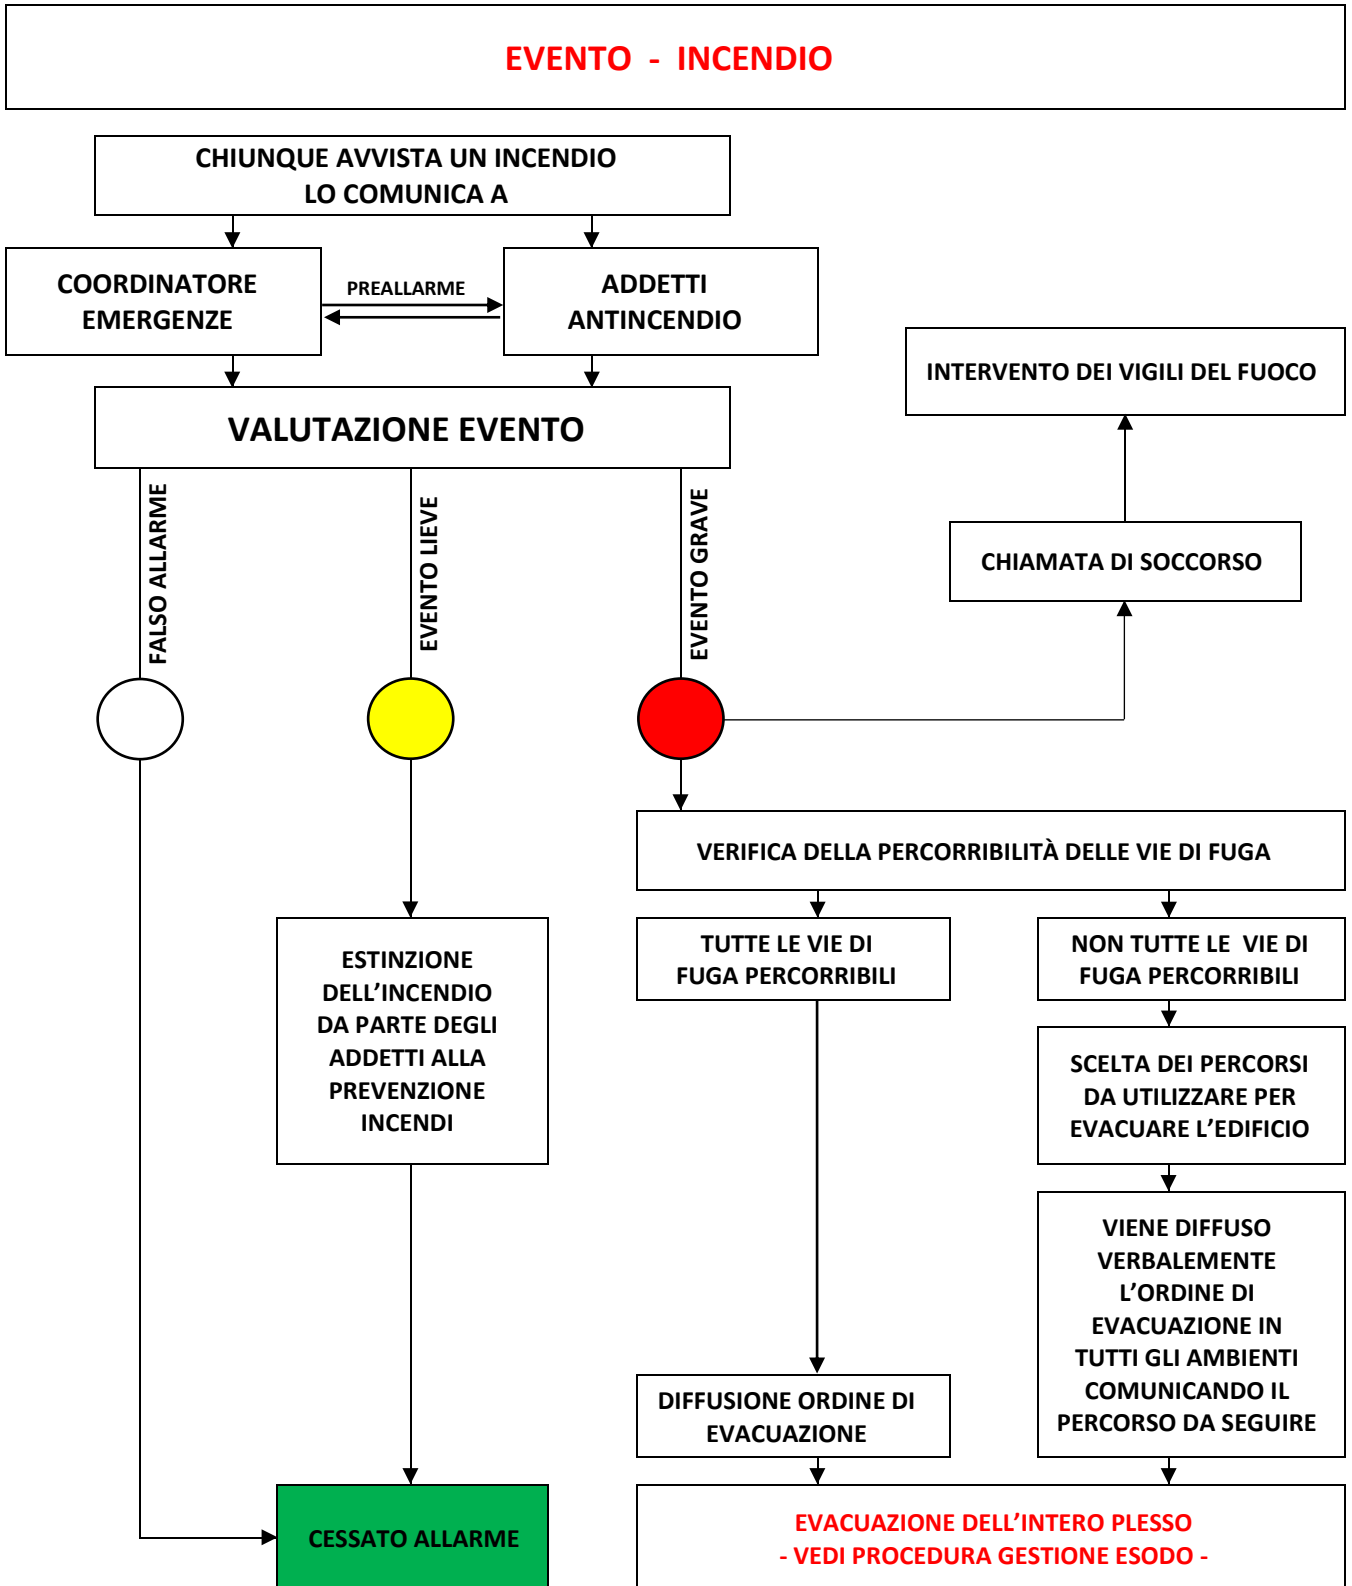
EVENTO - INCENDIO

CHIUNQUE AVVISTA UN INCENDIO LO COMUNICA A

COORDINATORE EMERGENZE

PREALLARME

ADDETTI ANTINCENDIO

INTERVENTO DEI VIGILI DEL FUOCO

VALUTAZIONE EVENTO

FALSO ALLARME

EVENTO LIEVE

EVENTO GRAVE

CHIAMATA DI SOCCORSO

VERIFICA DELLA PERCORRIBILITÀ DELLE VIE DI FUGA

TUTTE LE VIE DI FUGA PERCORRIBILI

NON TUTTE LE VIE DI FUGA PERCORRIBILI

ESTINZIONE DELL'INCENDIO DA PARTE DEGLI ADDETTI ALLA PREVENZIONE INCENDI

SCELTA DEI PERCORSI DA UTILIZZARE PER EVACUARE L'EDIFICIO

VIENE DIFFUSO VERBALEMENTE L'ORDINE DI EVACUAZIONE IN TUTTI GLI AMBIENTI COMUNICANDO IL PERCORSO DA SEGUIRE

DIFFUSIONE ORDINE DI EVACUAZIONE

CESSATO ALLARME

EVACUAZIONE DELL'INTERO PLESSO
- VEDI PROCEDURA GESTIONE ESODO -